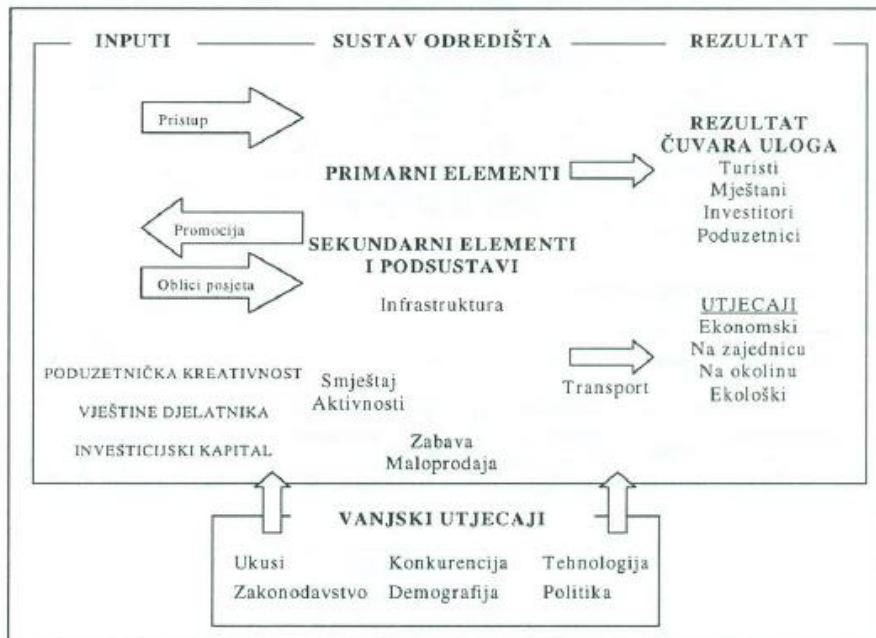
INPUTI

SUSTAV ODREDIŠTA

REZULTAT

Pristup

PRIMARNI ELEMENTI

REZULTAT ČUVARA ULOGA
Turisti
Mještani
Investitori
Poduzetnici

Promocija

SEKUNDARNI ELEMENTI I PODSUSTAVI

Oblici posjeta

Infrastruktura

UTJECAJI
Ekonomski
Na zajednicu
Na okolinu
Ekološki

PODUZETNIČKA KREATIVNOST

VJEŠTINE DJELATNIKA

INVESTICIJSKI KAPITAL

Smještaj
Aktivnosti

Transport

Zabava
Maloprodaja

VANJSKI UTJECAJI

Ukusi
Konkurencija
Tehnologija
Zakonodavstvo
Demografija
Politika